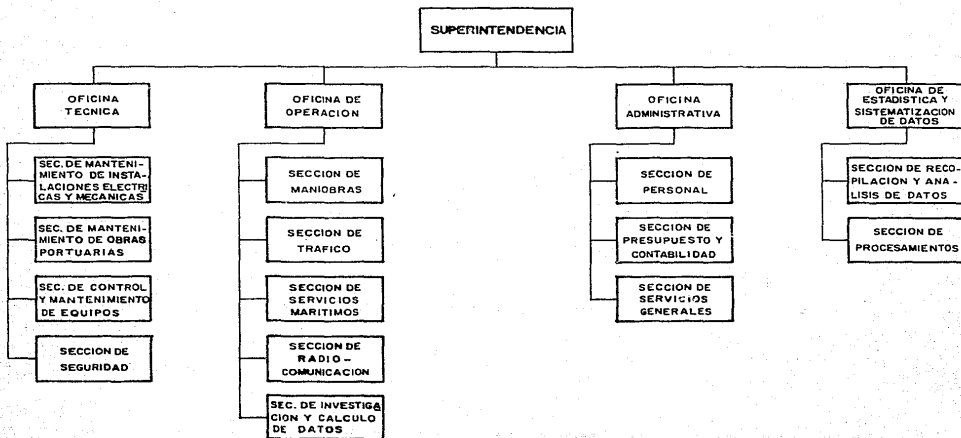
SUPERINTENDENCIA

OFICINA TECNICA

SEC. DE MANTENIMIENTO DE INSTALACIONES ELECTRICAS Y MECANICAS

SEC. DE MANTENIMIENTO DE OBRAS PORTUARIAS

SEC. DE CONTROL Y MANTENIMIENTO DE EQUIPOS

SECCION DE SEGURIDAD

OFICINA DE OPERACION

SECCION DE MANIOBRAS

SECCION DE TRAFICO

SECCION DE SERVICIOS MARITIMOS

SECCION DE RADIO - COMUNICACION

SEC. DE INVESTIGACION Y CALCULO DE DATOS

OFICINA ADMINISTRATIVA

SECCION DE PERSONAL

SECCION DE PRESUPUESTO Y CONTABILIDAD

SECCION DE SERVICIOS GENERALES

OFICINA DE ESTADISTICA Y SISTEMATIZACION DE DATOS

SECCION DE RECOPILACION Y ANALISIS DE DATOS

SECCION DE PROCESAMIENTOS